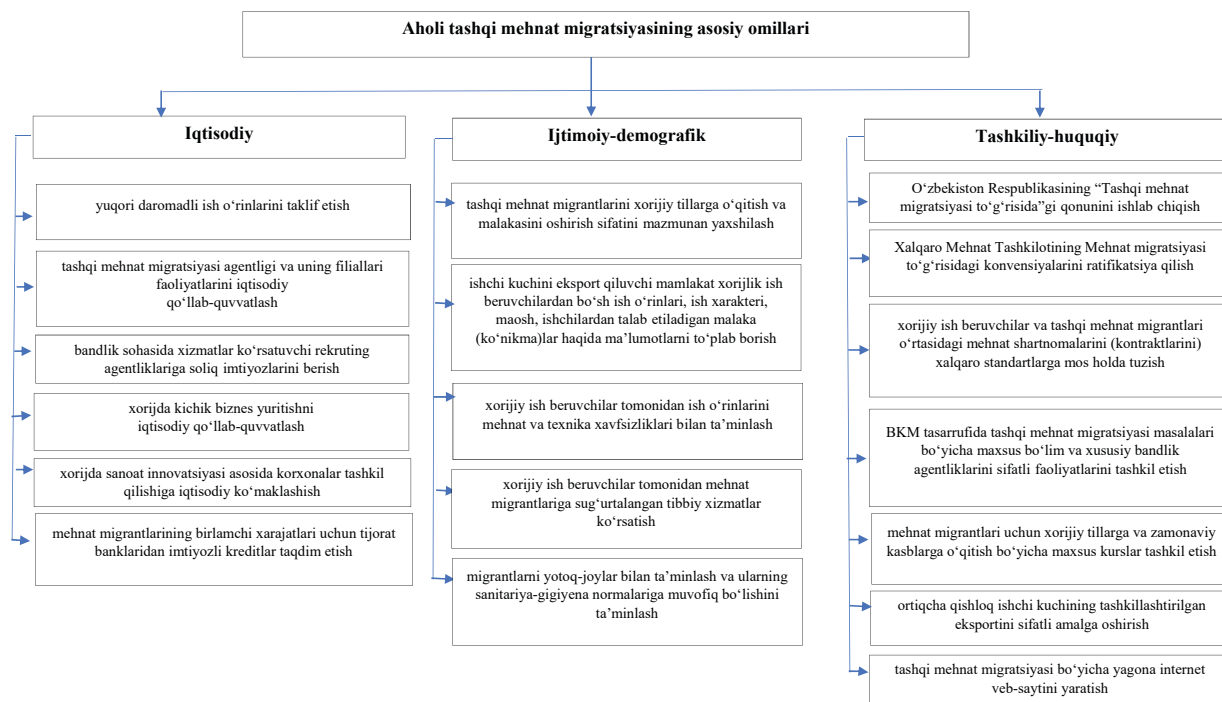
Aholi tashqi mehnat migratsiyasining asosiy omillari

Iqtisodiy

yuqori daromadli ish o‘rinlarini taklif etish

tashqi mehnat migratsiyasi agentligi va uning filiallari faoliyatlarini iqtisodiy qo‘llab-quvvatlash

bandlik sohasida xizmatlar ko‘rsatuvchi rekruting agentliklariga soliq imtiyozlarini berish

xorijda kichik biznes yuritishni iqtisodiy qo‘llab-quvvatlash

xorijda sanoat innovatsiyasi asosida korxonalar tashkil qilishiga iqtisodiy ko‘maklashish

mehnat migrantlarining birlamchi xarajatlari uchun tijorat banklaridan imtiyozli kreditlar taqdim etish

Ijtimoiy-demografik

tashqi mehnat migrantlarini xorijiy tillarga o‘qitish va malakasini oshirish sifatini mazmunan yaxshilash

ishchi kuchini eksport qiluvchi mamlakat xorijlik ish beruvchilardan bo‘sh ish o‘rinlari, ish xarakteri, maosh, ishchilardan talab etiladigan malaka (ko‘nikma)lar haqida ma’lumotlarni to‘plab borish

xorijiy ish beruvchilar tomonidan ish o‘rinlarini mehnat va texnika xavfsizliklari bilan ta’minlash

xorijiy ish beruvchilar tomonidan mehnat migrantlariga sug‘urtalangan tibbiy xizmatlar ko‘rsatish

migrantlarni yotoq-joylar bilan ta’minlash va ularning sanitariya-gigiyena normalariga muvofiq bo‘lishini ta’minlash

Tashkiliy-huquqiy

O‘zbekiston Respublikasining “Tashqi mehnat migratsiyasi to‘g‘risida”gi qonunini ishlab chiqish

Xalqaro Mehnat Tashkilotining Mehnat migratsiyasi to‘g‘risidagi konvensiyalarini ratifikatsiya qilish

xorijiy ish beruvchilar va tashqi mehnat migrantlari o‘rtasidagi mehnat shartnomalarini (kontraktlarini) xalqaro standartlarga mos holda tuzish

BKM tasarrufida tashqi mehnat migratsiyasi masalalari bo‘yicha maxsus bo‘lim va xususiy bandlik agentliklarini sifatli faoliyatlarini tashkil etish

mehnat migrantlari uchun xorijiy tillarga va zamonaviy kasblarga o‘qitish bo‘yicha maxsus kurslar tashkil etish

ortiqcha qishloq ishchi kuchining tashkillashtirilgan eksportini sifatli amalga oshirish

tashqi mehnat migratsiyasi bo‘yicha yagona internet veb-saytini yaratish